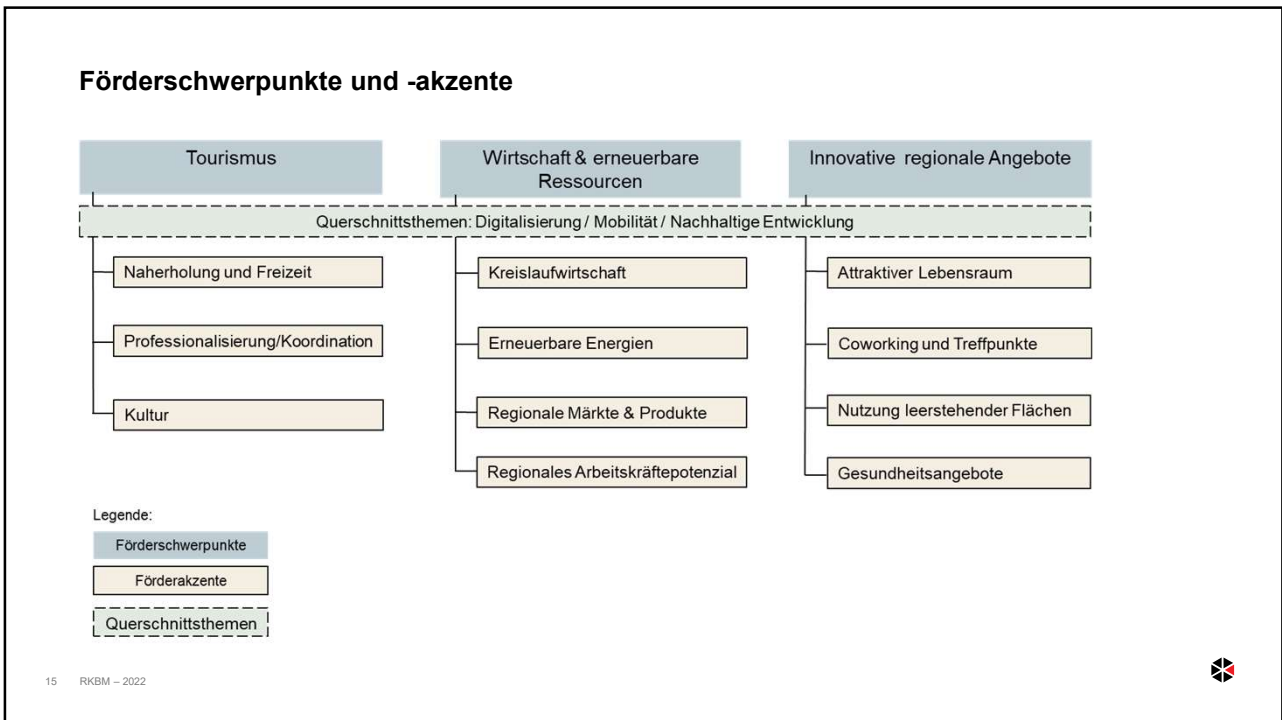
Förderschwerpunkte und -akzente

Tourismus

Wirtschaft & erneuerbare Ressourcen

Innovative regionale Angebote

Querschnittsthemen: Digitalisierung / Mobilität / Nachhaltige Entwicklung

Naherholung und Freizeit

Professionalisierung/Koordination

Kultur

Kreislaufwirtschaft

Erneuerbare Energien

Regionale Märkte & Produkte

Regionales Arbeitskräftepotenzial

Attraktiver Lebensraum

Coworking und Treffpunkte

Nutzung leerstehender Flächen

Gesundheitsangebote

Legende:

Förderschwerpunkte

Förderakzente

Querschnittsthemen

15 RKBM – 2022